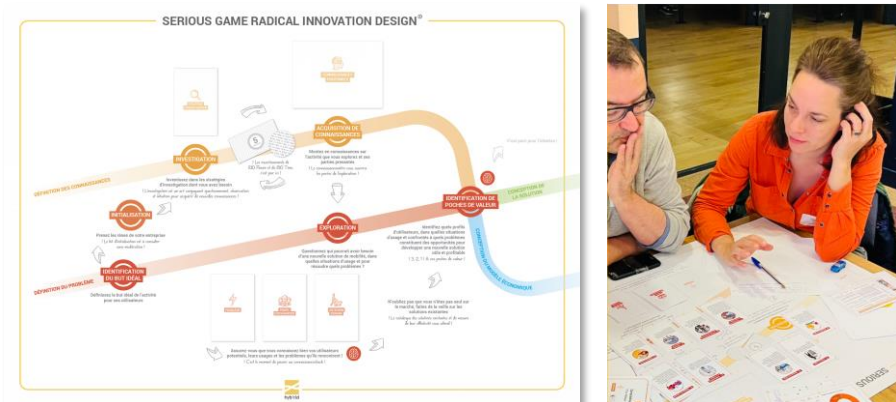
SERIOUS GAME RADICAL INNOVATION DESIGN®

INVESTIGATION

ACQUISITION DE CONNAISSANCES

INITIALISATION

EXPLORATION

IDENTIFICATION DE POCHES DE VALEUR

IDENTIFICATION DU BUT IDÉAL

DÉFINITION DES CONNAISSANCES

DÉFINITION DU PROBLÈME

CONCEPTION DE LA SOLUTION

CONCEPTION DU MODÈLE ÉCONOMIQUE

Définissez le but idéal de l'activité pour vos utilisateurs

Prenez les idées de votre entreprise

Questionnez sur pourrait pour besoin d'une nouvelle solution de mobilité, dans quelles situations d'usage et pour résoudre quels problèmes ?

Identifiez quels profils d'utilisateurs, dans quelles situations d'usage et confrontés à quels problèmes constituent des opportunités pour développer une nouvelle solution utile et profitable

Assurez-vous que vous connaissez bien vos utilisateurs potentiels, leurs usages et les problèmes qu'ils rencontrent !

hybrid